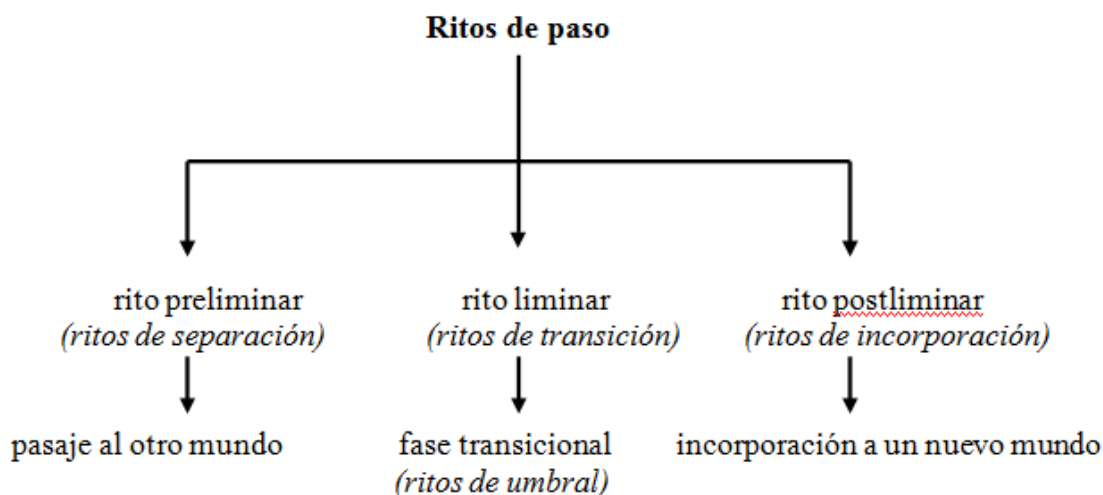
Ritos de paso

rito preliminar
(ritos de separación)

pasaje al otro mundo

rito liminar
(ritos de transición)

fase transicional
(ritos de umbral)

rito postliminar
(ritos de incorporación)

incorporación a un nuevo mundo